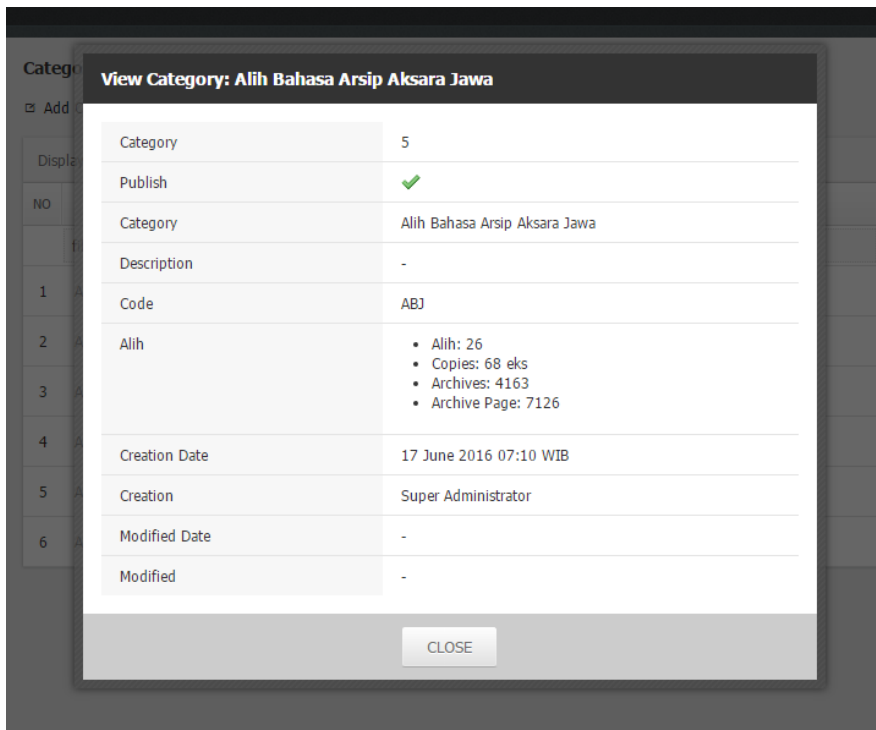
Catego
Add
Displa
NO
1
2
3
4
5
6

View Category: Alih Bahasa Arsip Aksara Jawa

| Category | 5 |
|---|---|
| Publish | ✓ |
| Category | Alih Bahasa Arsip Aksara Jawa |
| Description | - |
| Code | ABJ |
| Alih | • Alih: 26<br>• Copies: 68 eks<br>• Archives: 4163<br>• Archive Page: 7126 |
| Creation Date | 17 June 2016 07:10 WIB |
| Creation | Super Administrator |
| Modified Date | - |
| Modified | - |

CLOSE